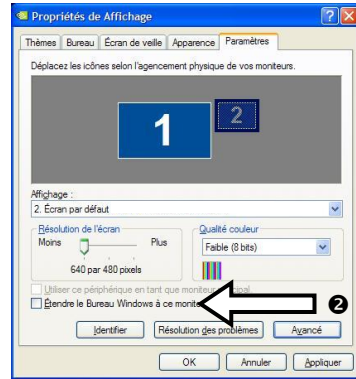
Propriétés de Affichage

Thèmes | Bureau | Écran de veille | Apparence | Paramètres

Déplacez les icônes selon l'agencement physique de vos moniteurs.

1

2

Affichage :

2. Écran par défaut

Résolution de l'écran

Moins

Plus

640 par 480 pixels

Qualité couleur

Faible (8 bits)

Utiliser ce périphérique en tant que moniteur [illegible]

Étendre le Bureau Windows à ce monit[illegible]

❷

Identifier

Résolution des problèmes

Avancé

OK

Annuler

Appliquer